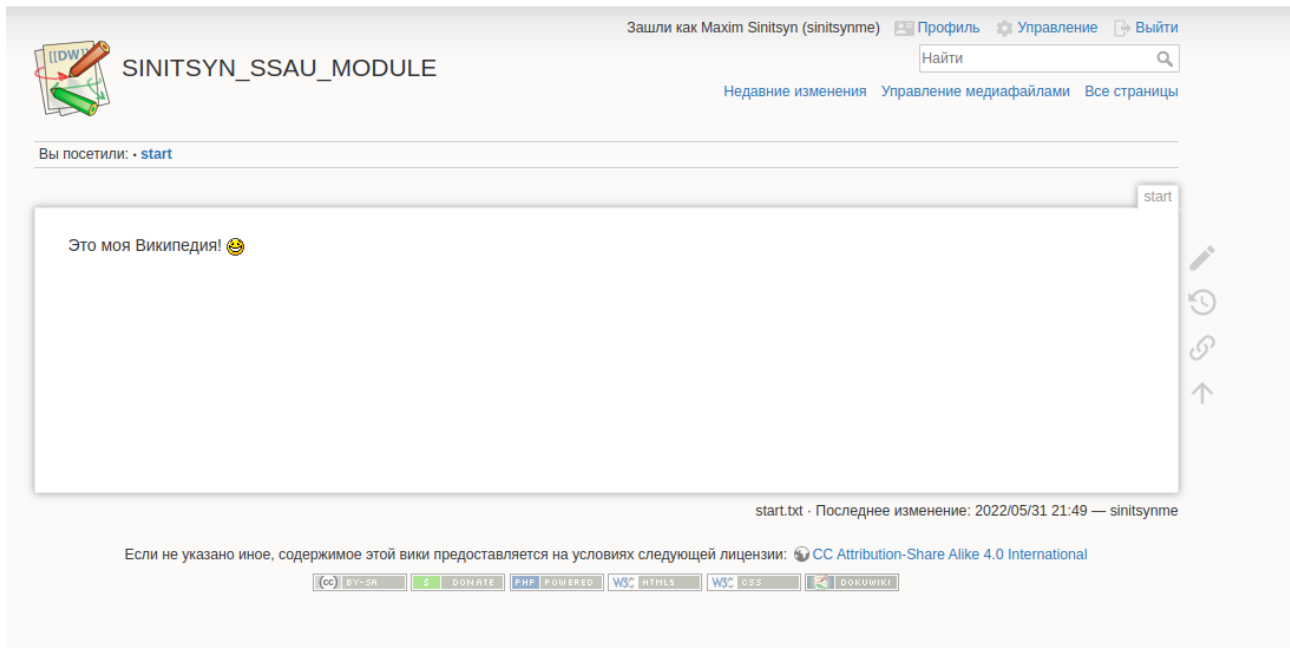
Зашли как Maxim Sinitsyn (sinitsynme) Профиль Управление Выйти

[[DW]]

SINITSYN_SSAU_MODULE

Найти

Недавние изменения Управление медиафайлами Все страницы

Вы посетили: • start

start

Это моя Википедия!

start.txt · Последнее изменение: 2022/05/31 21:49 — sinitsynme

Если не указано иное, содержимое этой вики предоставляется на условиях следующей лицензии: CC Attribution-Share Alike 4.0 International

(cc) BY-SA $ DONATE PHP POWERED W3C HTML5 W3C CSS DOKUWIKI